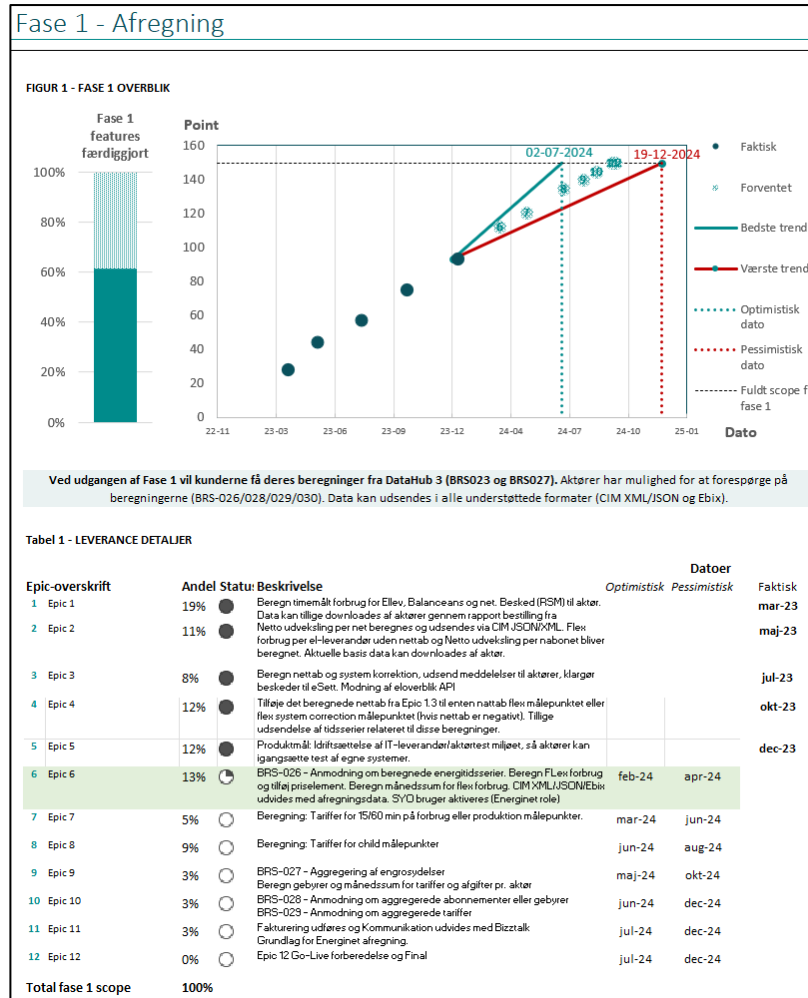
Fase 1 - Afregning

FIGUR 1 - FASE 1 OVERBLIK

Fase 1 features færdiggjort

100%
80%
60%
40%
20%
0%

Point
160
140
120
100
80
60
40
20
0

22-11 23-03 23-06 23-09 23-12 24-04 24-07 24-10 25-01 Dato

02-07-2024
19-12-2024

6 7 8 9 10 11 12

Faktisk
Forventet
Bedste trend
Værste trend
Optimistisk dato
Pessimistisk dato
Fuldt scope f fase 1

**Ved udgangen af Fase 1 vil kunderne få deres beregninger fra DataHub 3 (BRS023 og BRS027).** Aktører har mulighed for at forespørge på beregningerne (BRS-026/028/029/030). Data kan udsendes i alle understøttede formater (CIM XML/JSON og Ebix).

Tabel 1 - LEVERANCE DETALJER

| | Epic-overskrift | Andel | Status | Beskrivelse | Datoer Optimistisk | Pessimistisk | Faktisk |
|---|---|---|---|---|---|---|---|
| 1 | Epic 1 | 19% | | Beregn timemålt forbrug for Ellev, Balanceans og net. Besked (RSM) til aktør. Data kan tillige downloades af aktører gennem rapport bestilling fra | | | mar-23 |
| 2 | Epic 2 | 11% | | Netto udveksling per net beregnes og udsendes via CIM JSON/XML. Flex forbrug per el-leverandør uden nettab og Netto udveksling per nabonet bliver beregnet. Aktuelle basis data kan downloades af aktør. | | | maj-23 |
| 3 | Epic 3 | 8% | | Beregn nettab og system korrektion, udsend meddelelser til aktører, klargør beskeder til eSett. Modning af eloverblik API | | | jul-23 |
| 4 | Epic 4 | 12% | | Tilføje det beregnede nettab fra Epic 1.3 til enten nettab flex målepunktet eller flex system correction målepunktet (hvis nettab er negativt). Tillige udsendelse af tidsserier relateret til disse beregninger. | | | okt-23 |
| 5 | Epic 5 | 12% | | Produktmål: Idriftsættelse af IT-leverandør/aktørtest miljøet, så aktører kan igangsætte test af egne systemer. | | | dec-23 |
| 6 | Epic 6 | 13% | | BRS-026 – Anmodning om beregnede energitidsserier. Beregn FLex forbrug og tilføj priselement. Beregn månedssum for flex forbrug. CIM XML/JSON/Ebix udvides med afregningsdata. SYO bruger aktiveres (Energinet role) | feb-24 | apr-24 | |
| 7 | Epic 7 | 5% | | Beregning: Tariffer for 15/60 min på forbrug eller produktion målepunkter. | mar-24 | jun-24 | |
| 8 | Epic 8 | 9% | | Beregning: Tariffer for child målepunkter | jun-24 | aug-24 | |
| 9 | Epic 9 | 3% | | BRS-027 – Aggregering af engrosydelser Beregn gebyrer og månedssum for tariffer og afgifter pr. aktør | maj-24 | okt-24 | |
| 10 | Epic 10 | 3% | | BRS-028 – Anmodning om aggregerede abonnementer eller gebyrer BRS-029 – Anmodning om aggregerede tariffer | jun-24 | dec-24 | |
| 11 | Epic 11 | 3% | | Fakturering udføres og Kommunikation udvides med Bizztalk Grundlag for Energinet afregning. | jul-24 | dec-24 | |
| 12 | Epic 12 | 0% | | Epic 12 Go-Live forberedelse og Final | jul-24 | dec-24 | |
| | Total fase 1 scope | 100% | | | | | |